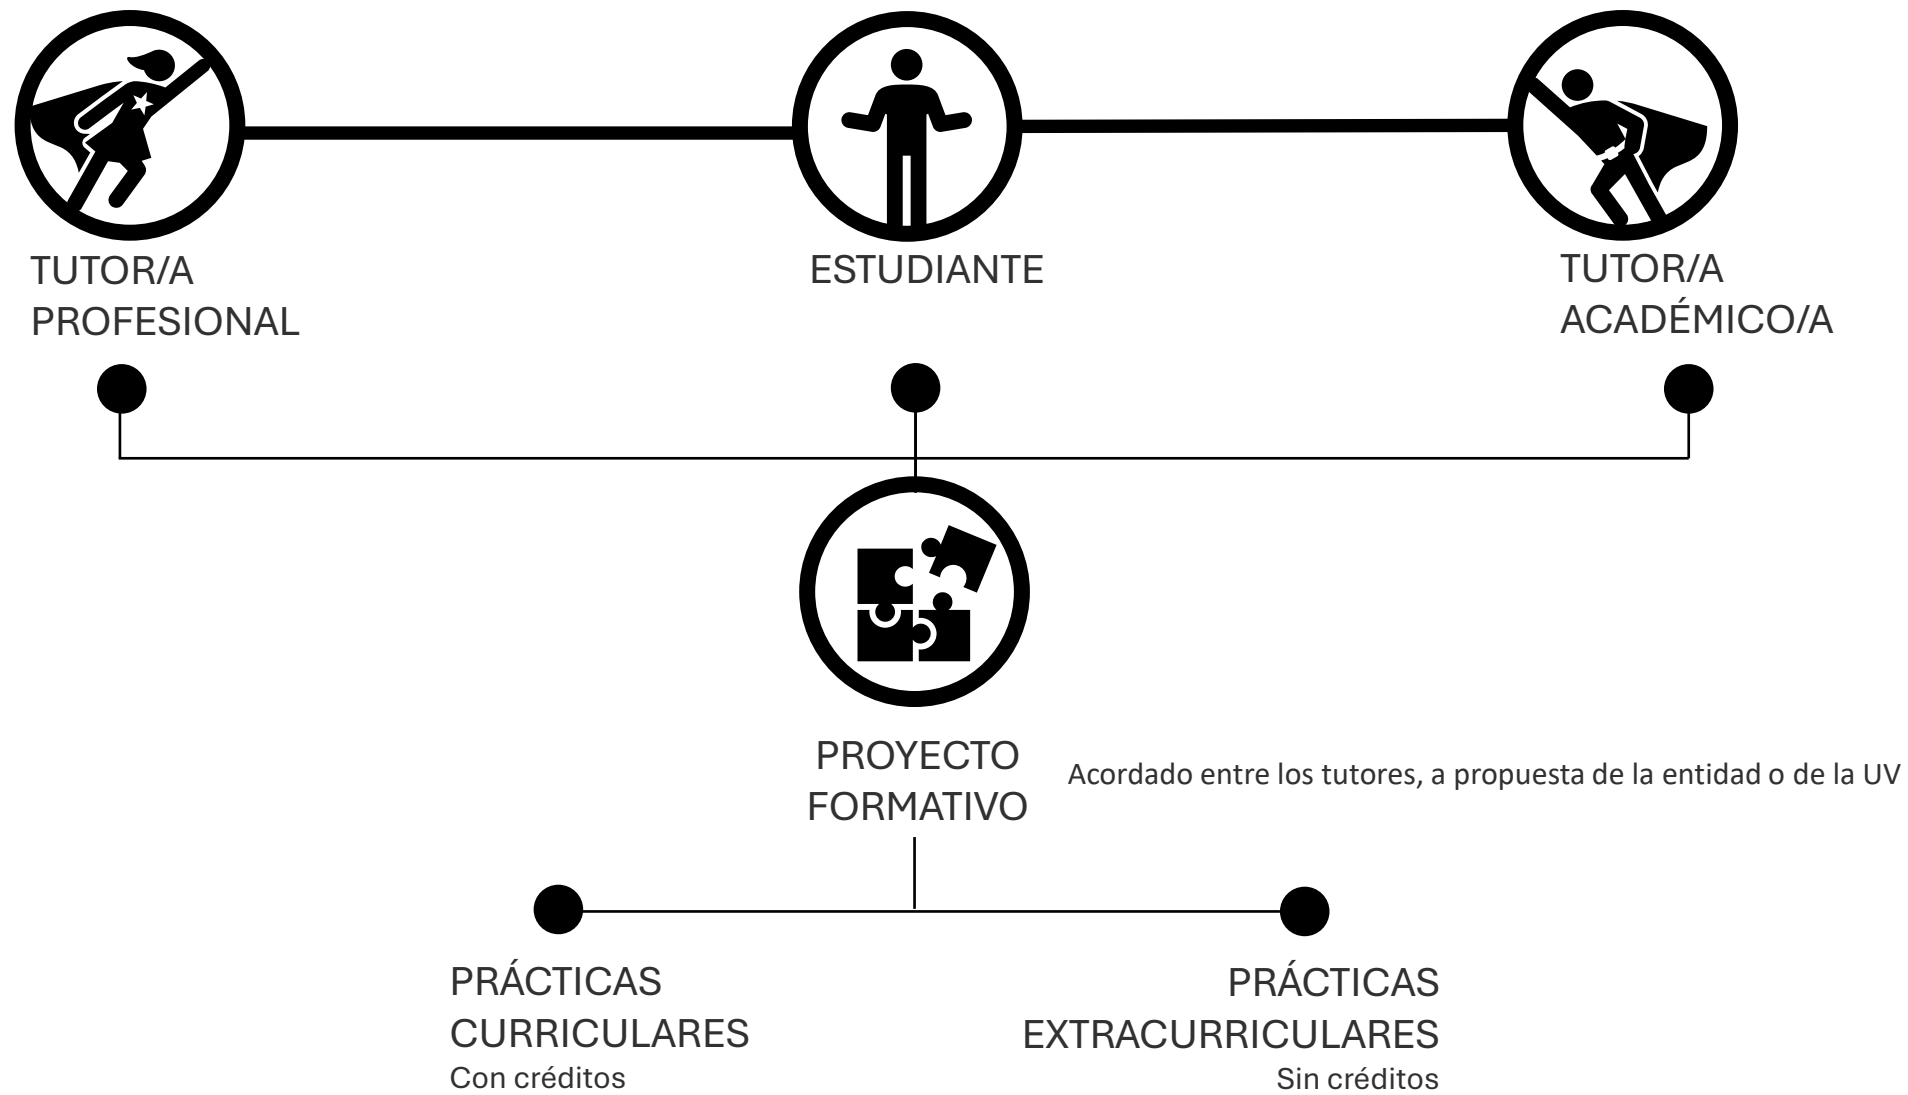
TUTOR/A PROFESIONAL

ESTUDIANTE

TUTOR/A ACADÉMICO/A

PROYECTO FORMATIVO

Acordado entre los tutores, a propuesta de la entidad o de la UV

PRÁCTICAS CURRICULARES
Con créditos

PRÁCTICAS EXTRACURRICULARES
Sin créditos